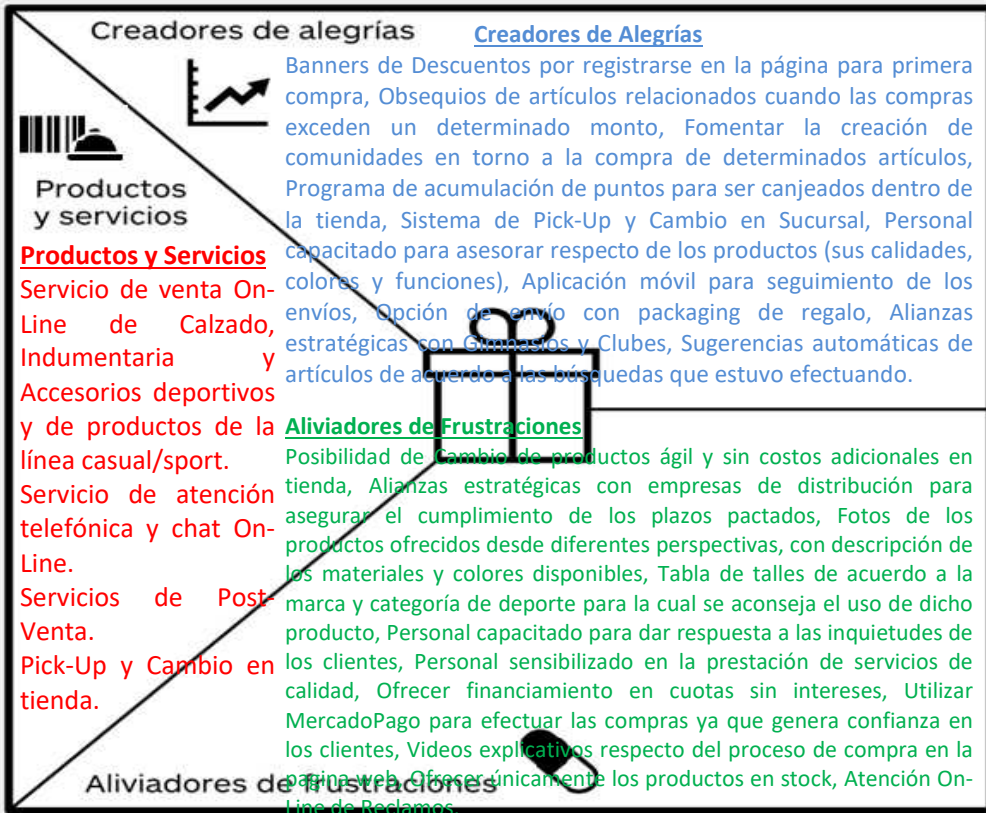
Creadores de alegrías

Creadores de Alegrías

Banners de Descuentos por registrarse en la página para primera compra, Obsequios de artículos relacionados cuando las compras exceden un determinado monto, Fomentar la creación de comunidades en torno a la compra de determinados artículos, Programa de acumulación de puntos para ser canjeados dentro de la tienda, Sistema de Pick-Up y Cambio en Sucursal, Personal capacitado para asesorar respecto de los productos (sus calidades, colores y funciones), Aplicación móvil para seguimiento de los envíos, Opción de envío con packaging de regalo, Alianzas estratégicas con Gimnasios y Clubes, Sugerencias automáticas de artículos de acuerdo a las búsquedas que estuvo efectuando.

Productos y servicios

Productos y Servicios

Servicio de venta On-Line de Calzado, Indumentaria y Accesorios deportivos y de productos de la línea casual/sport.

Servicio de atención telefónica y chat On-Line.

Servicios de Post-Venta.

Pick-Up y Cambio en tienda.

Aliviadores de Frustraciones

Posibilidad de Cambio de productos ágil y sin costos adicionales en tienda, Alianzas estratégicas con empresas de distribución para asegurar el cumplimiento de los plazos pactados, Fotos de los productos ofrecidos desde diferentes perspectivas, con descripción de los materiales y colores disponibles, Tabla de talles de acuerdo a la marca y categoría de deporte para la cual se aconseja el uso de dicho producto, Personal capacitado para dar respuesta a las inquietudes de los clientes, Personal sensibilizado en la prestación de servicios de calidad, Ofrecer financiamiento en cuotas sin intereses, Utilizar MercadoPago para efectuar las compras ya que genera confianza en los clientes, Videos explicativos respecto del proceso de compra en la página web, Ofrecer únicamente los productos en stock, Atención On-Line de Reclamos.

Aliviadores de frustraciones